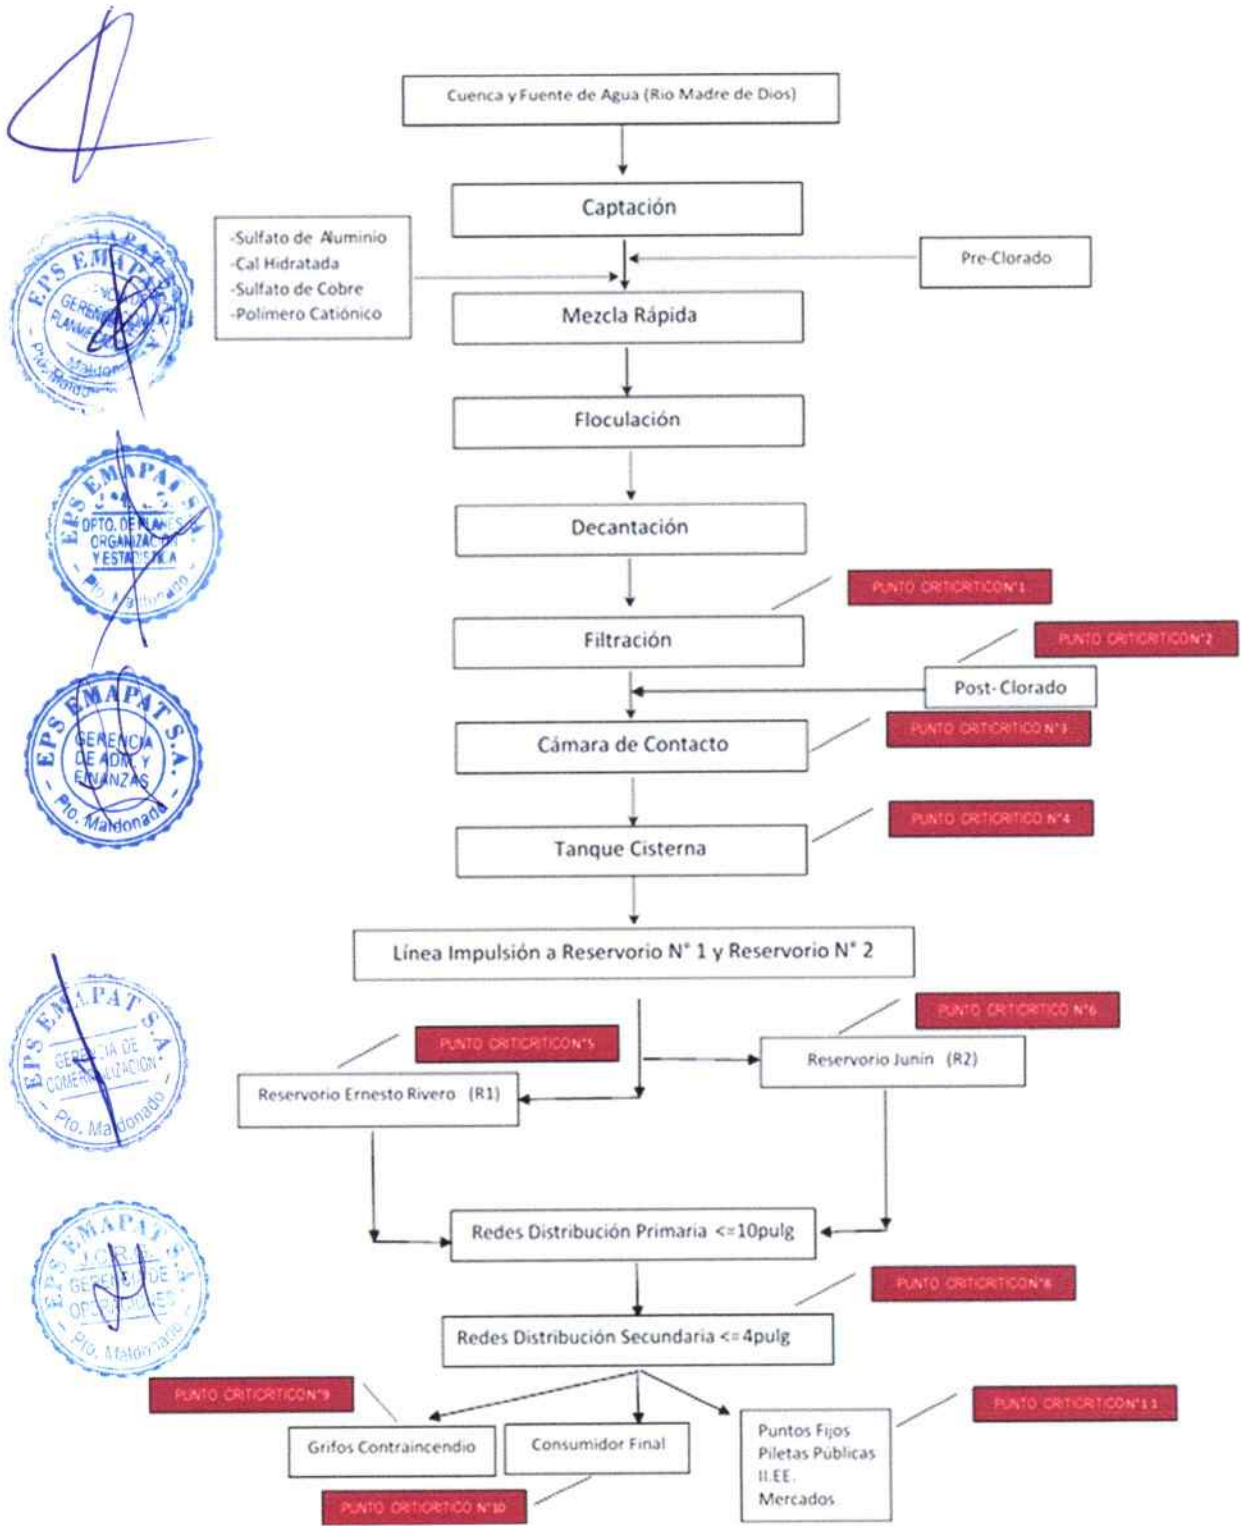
Cuenca y Fuente de Agua (Rio Madre de Dios)

Captación

-Sulfato de Aluminio
-Cal Hidratada
-Sulfato de Cobre
-Polimero Catiónico

Pre-Clorado

Mezcla Rápida

Floculación

Decantación

PUNTO CRITICRITICON°1

Filtración

PUNTO CRITICRITICON°2

Post-Clorado

Cámara de Contacto

PUNTO CRITICRITICO N°3

Tanque Cisterna

PUNTO CRITICRITICO N°4

Línea Impulsión a Reservorio N° 1 y Reservorio N° 2

PUNTO CRITICRITICO N°6

PUNTO CRITICRITICON°5

Reservorio Junin (R2)

Reservorio Ernesto Rivero (R1)

Redes Distribución Primaria <=10pulg

PUNTO CRITICRITICON°8

Redes Distribución Secundaria <=4pulg

PUNTO CRITICRITICON°9

PUNTO CRITICRITICON°11

Grifos Contraincendio

Consumidor Final

Puntos Fijos
Piletas Públicas
II.EE.
Mercados

PUNTO CRITICRITICO N°10

EPS EMAPAT S.A. GERENCIA DE PLANEAMIENTO Pto. Maldonado

EPS EMAPAT S.A. DPTO. DE PLANES ORGANIZACIÓN Y ESTADÍSTICA Pto. Maldonado

EPS EMAPAT S.A. GERENCIA DE ADM. Y FINANZAS Pto. Maldonado

EPS EMAPAT S.A. GERENCIA DE COMERCIALIZACIÓN Pto. Maldonado

EPS EMAPAT S.A. GERENCIA DE OPERACIONES Pto. Maldonado